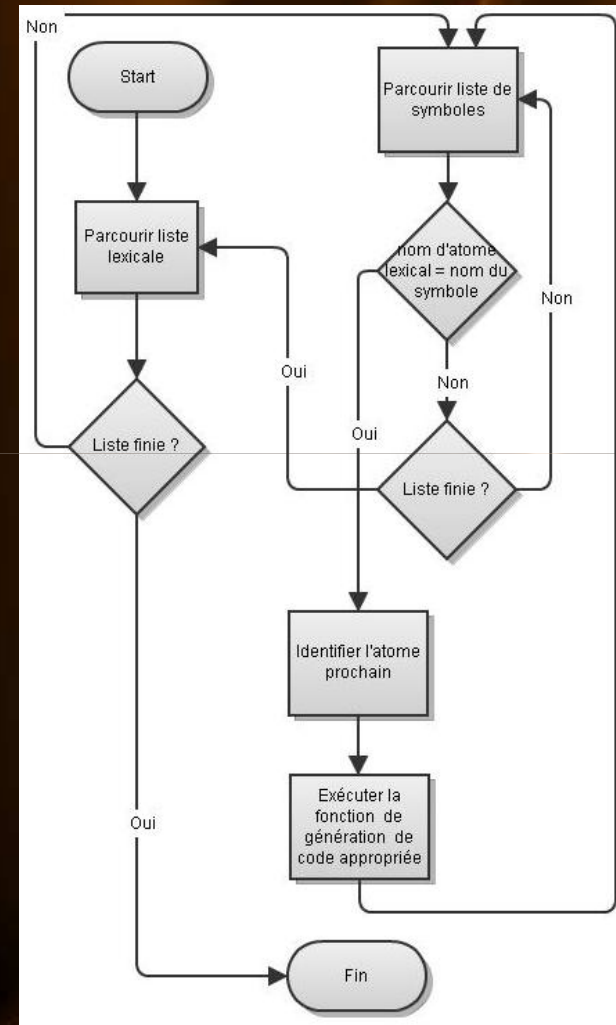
Non

Start

Parcourir liste de symboles

Parcourir liste lexicale

nom d'atome lexical = nom du symbole

Non

Oui

Non

Oui

Liste finie ?

Liste finie ?

Identifier l'atome prochain

Exécuter la fonction de génération de code appropriée

Oui

Fin